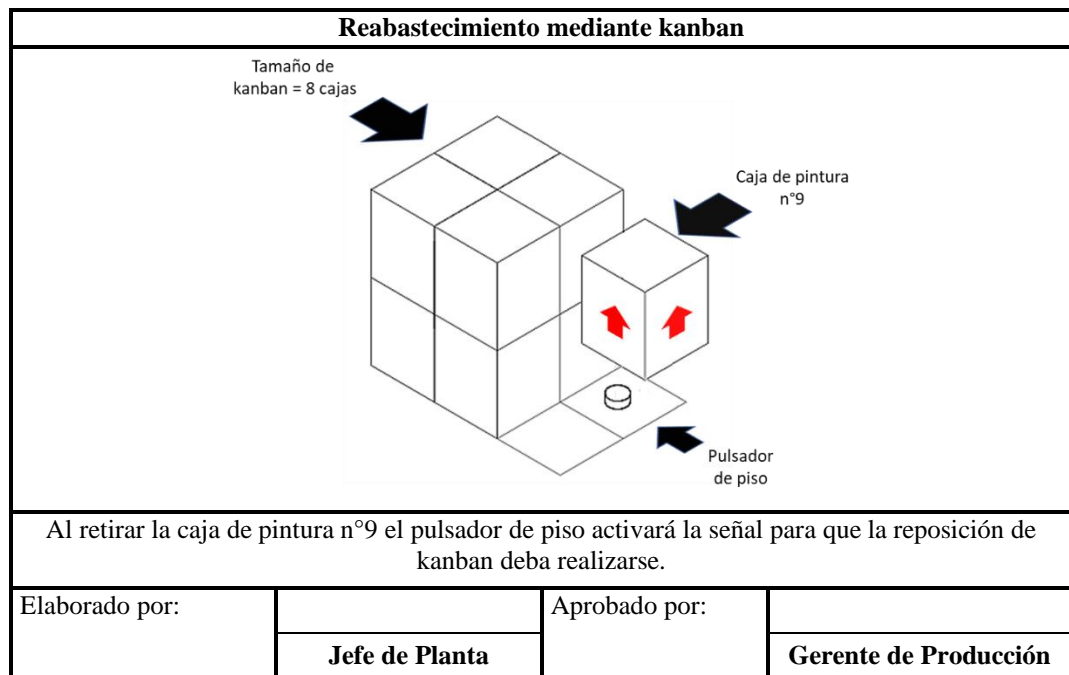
Reabastecimiento mediante kanban

Tamaño de kanban = 8 cajas

Caja de pintura n°9

Pulsador de piso

Al retirar la caja de pintura n°9 el pulsador de piso activará la señal para que la reposición de kanban deba realizarse.

| Elaborado por: | | Aprobado por: | |
|---|---|---|---|
| | Jefe de Planta | | Gerente de Producción |